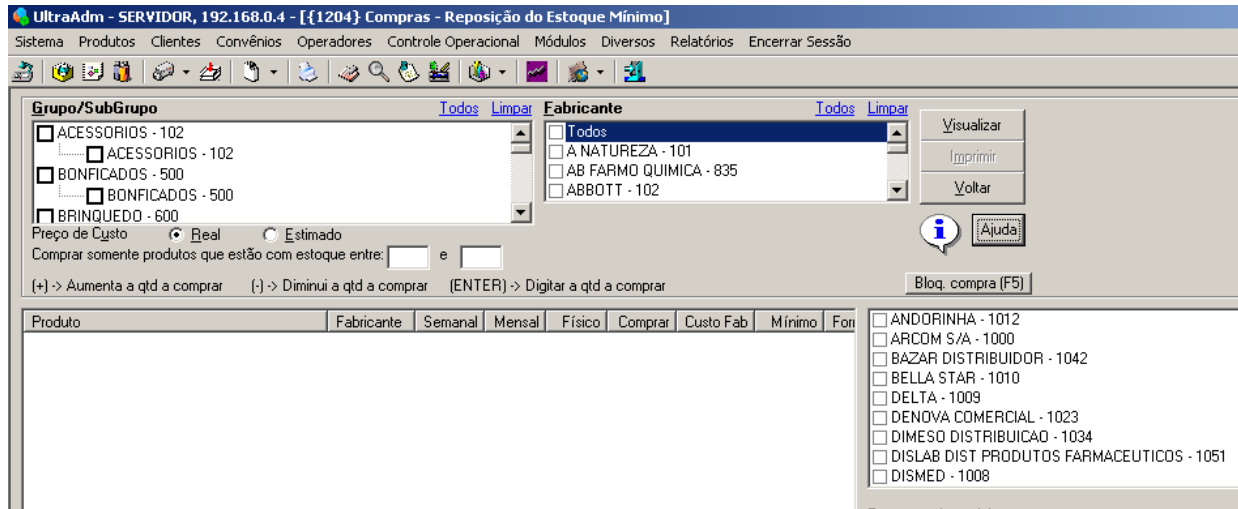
UltraAdm - SERVIDOR, 192.168.0.4 - [{1204} Compras - Reposição do Estoque Mínimo]

Sistema Produtos Clientes Convênios Operadores Controle Operacional Módulos Diversos Relatórios Encerrar Sessão

Grupo/SubGrupo Todos Limpar
ACESSORIOS - 102
ACESSORIOS - 102
BONFICADOS - 500
BONFICADOS - 500
BRINQUEDO - 600

Fabricante Todos Limpar
Todos
A NATUREZA - 101
AB FARMO QUIMICA - 835
ABBOTT - 102

Visualizar
Imprimir
Voltar
Ajuda

Preço de Custo Real Estimado
Comprar somente produtos que estão com estoque entre: e

(+) -> Aumenta a qtd a comprar (-) -> Diminui a qtd a comprar (ENTER) -> Digitar a qtd a comprar

Bloq. compra (F5)

| Produto | Fabricante | Semanal | Mensal | Físico | Comprar | Custo Fab | Mínimo | For |
|---|---|---|---|---|---|---|---|---|

ANDORINHA - 1012
ARCOM S/A - 1000
BAZAR DISTRIBUIDOR - 1042
BELLA STAR - 1010
DELTA - 1009
DENOVA COMERCIAL - 1023
DIMESO DISTRIBUICAO - 1034
DISLAB DIST PRODUTOS FARMACEUTICOS - 1051
DISMED - 1008